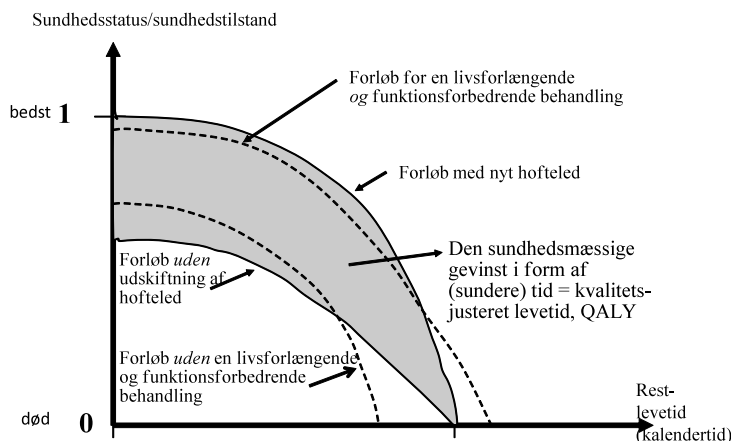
Sundhedsstatus/sundhedstilstand

Forløb for en livsforlængende *og* funktionsforbedrende behandling

bedst 1

Forløb med nyt hofteled

Den sundhedsmæssige gevinst i form af (sundere) tid = kvalitetsjusteret levetid, QALY

Forløb *uden* udskiftning af hofteled

Forløb *uden* en livsforlængende og funktionsforbedrende behandling

død 0

Restlevetid (kalendertid)